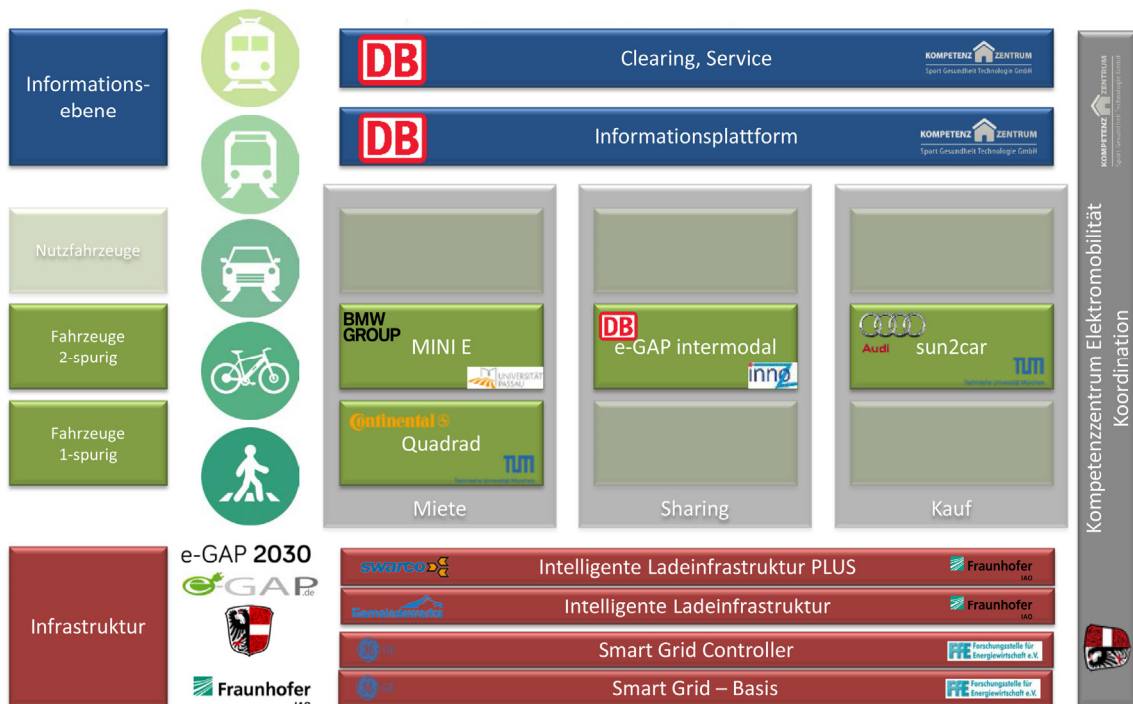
Informations-ebene

DB Clearing, Service KOMPETENZ ZENTRUM Sport Gesundheit Technologie GmbH

DB Informationsplattform KOMPETENZ ZENTRUM Sport Gesundheit Technologie GmbH

KOMPETENZ ZENTRUM Sport Gesundheit Technologie GmbH

Kompetenzzentrum Elektromobilität Koordination

Nutzfahrzeuge

Fahrzeuge 2-spurig

Fahrzeuge 1-spurig

BMW GROUP MINI E UNIVERSITÄT PASSAU

Continental Quadrad TUM

DB e-GAP intermodal inno

Audi sun2car TUM

Miete

Sharing

Kauf

e-GAP 2030

e-GAP.de

Fraunhofer IAO

Infrastruktur

swarco Intelligente Ladeinfrastruktur PLUS Fraunhofer IAO

Gemeindewerke Intelligente Ladeinfrastruktur Fraunhofer IAO

GE Smart Grid Controller FfE Forschungsstelle für Energiewirtschaft e.V.

GE Smart Grid – Basis FfE Forschungsstelle für Energiewirtschaft e.V.